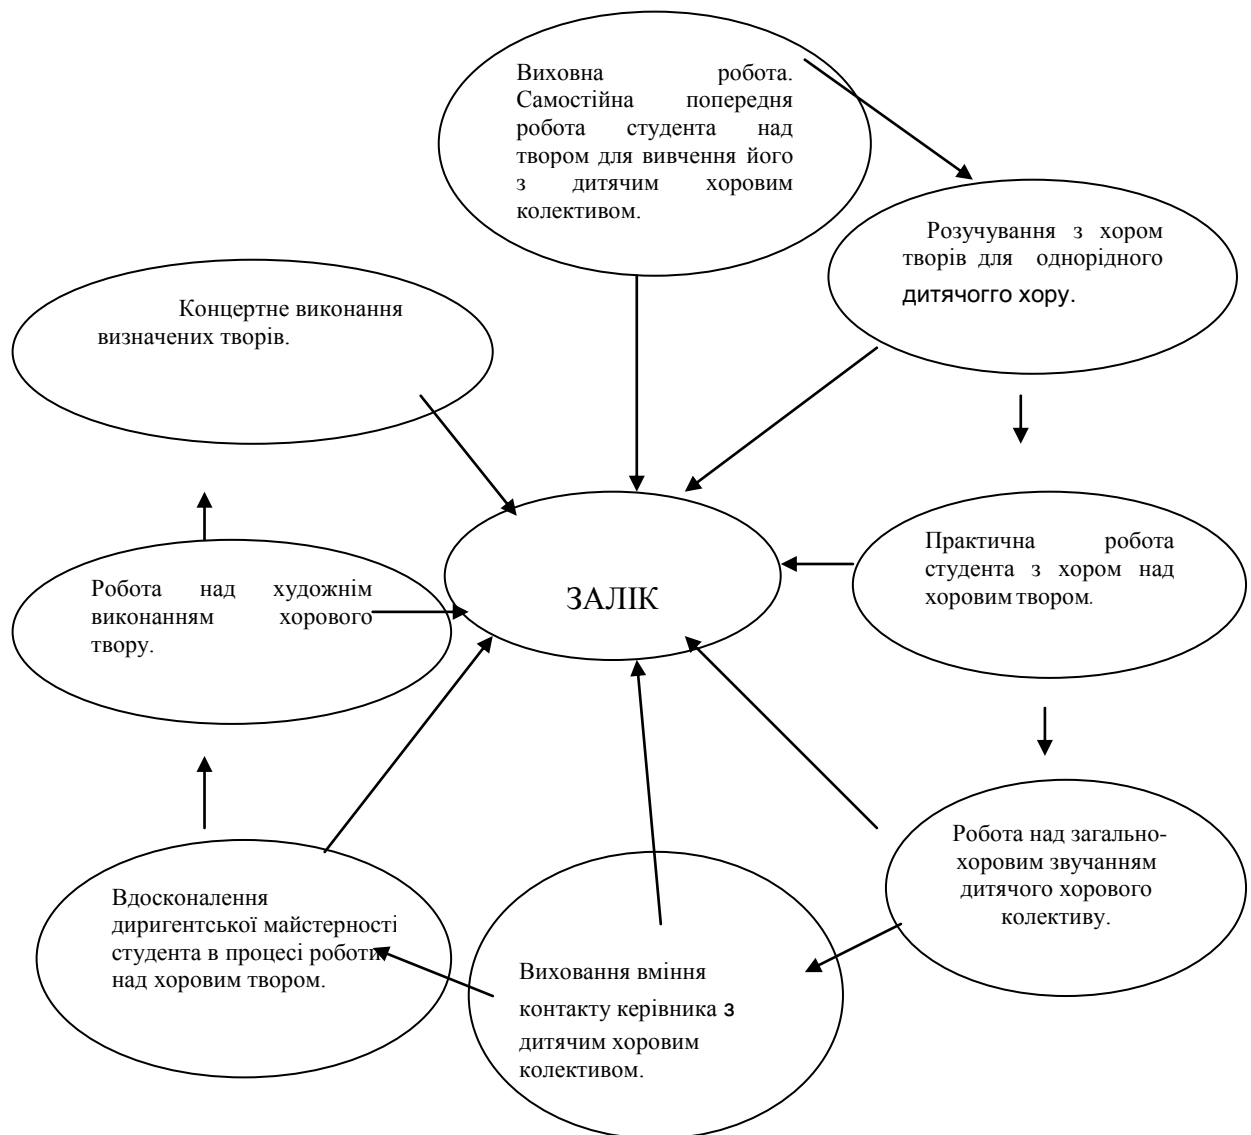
Виховна робота. Самостійна попередня робота студента над твором для вивчення його з дитячим хоровим колективом.

Розучування з хором творів для однорідного дитячогго хору.

Концертне виконання визначених творів.

ЗАЛІК

Практична робота студента з хором над хоровим твором.

Робота над художнім виконанням хорового твору.

Робота над загально-хоровим звучанням дитячого хорового колективу.

Вдосконалення диригентської майстерності студента в процесі роботи над хоровим твором.

Виховання вміння контакту керівника з дитячим хоровим колективом.